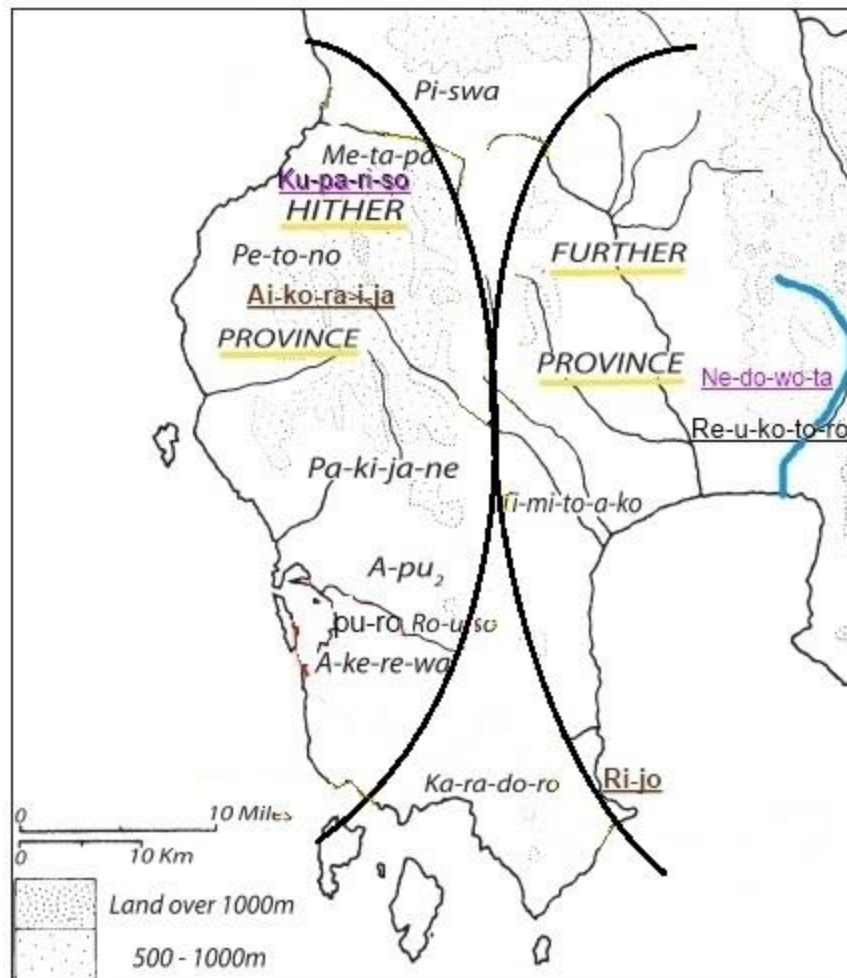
Pi-swa

Me-ta-pa

Ku-pa-ri-so

HITHER

Pe-to-no

Ai-ko-ra-i-ja

PROVINCE

FURTHER

PROVINCE

Ne-do-wo-ta

Re-u-ko-to-ro

Pa-ki-ja-ne

Ti-mi-to-a-ko

A-pu$_2$

pu-ro

Ro-u-so

A-ke-re-wa

Ka-ra-do-ro

Ri-jo

0

10 Miles

0

10 Km

Land over 1000m

500 - 1000m